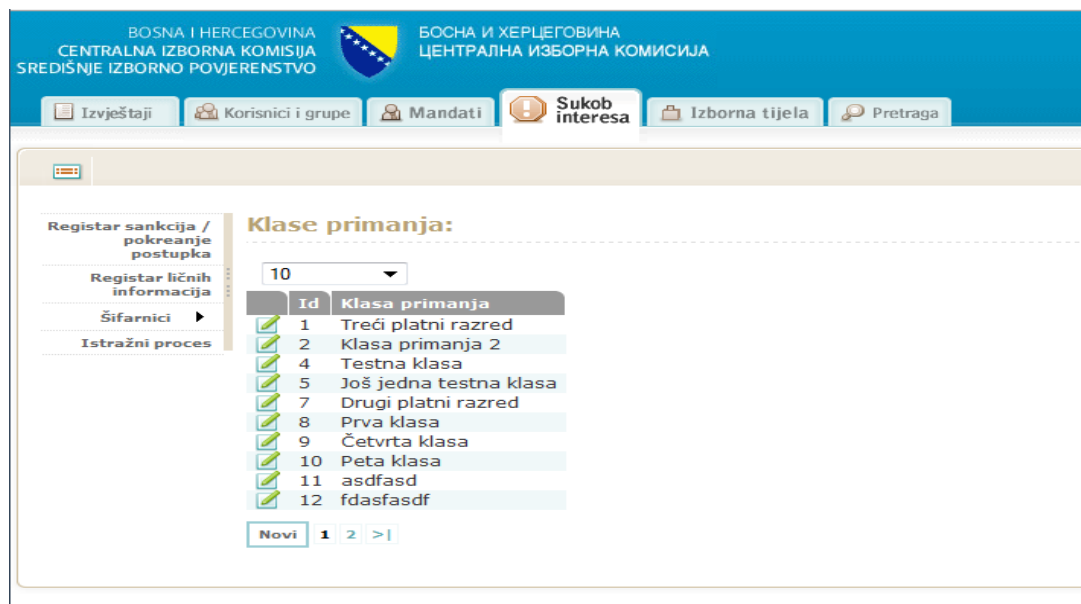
BOSNA I HERCEGOVINA
CENTRALNA IZBORNA KOMISIJA
SREDIŠNJE IZBORNO POVJERENSTVO

БОСНА И ХЕРЦЕГОВИНА
ЦЕНТРАЛНА ИЗБОРНА КОМИСИЈА

Izvještaji | Korisnici i grupe | Mandati | Sukob interesa | Izborna tijela | Pretraga

Registar sankcija / pokreanje postupka
Registar ličnih informacija
Šifarnici
Istražni proces

Klase primanja:

10

| | Id | Klasa primanja |
|---|---|---|
| | 1 | Treći platni razred |
| | 2 | Klasa primanja 2 |
| | 4 | Testna klasa |
| | 5 | Još jedna testna klasa |
| | 7 | Drugi platni razred |
| | 8 | Prva klasa |
| | 9 | Četvrta klasa |
| | 10 | Peta klasa |
| | 11 | asdfasd |
| | 12 | fdasfasdf |

Novi 1 2 >|